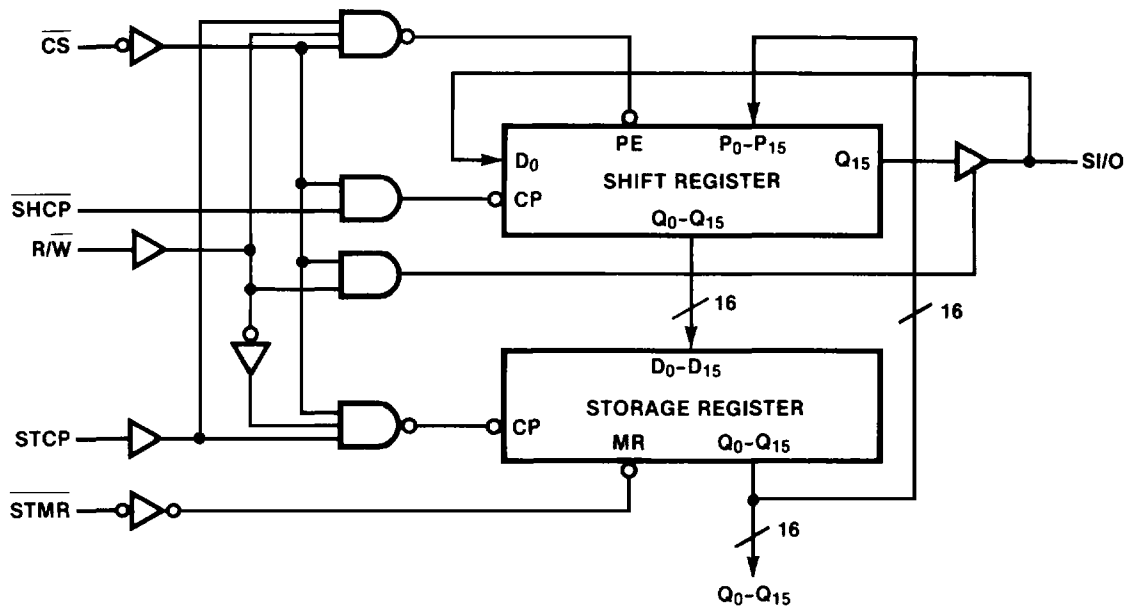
$\overline{CS}$

$\overline{SHCP}$

$R/\overline{W}$

STCP

$\overline{STMR}$

PE

$P_0$-$P_{15}$

$D_0$

$Q_{15}$

SI/O

CP

SHIFT REGISTER

$Q_0$-$Q_{15}$

16

16

$D_0$-$D_{15}$

STORAGE REGISTER

CP

MR

$Q_0$-$Q_{15}$

16

$Q_0$-$Q_{15}$